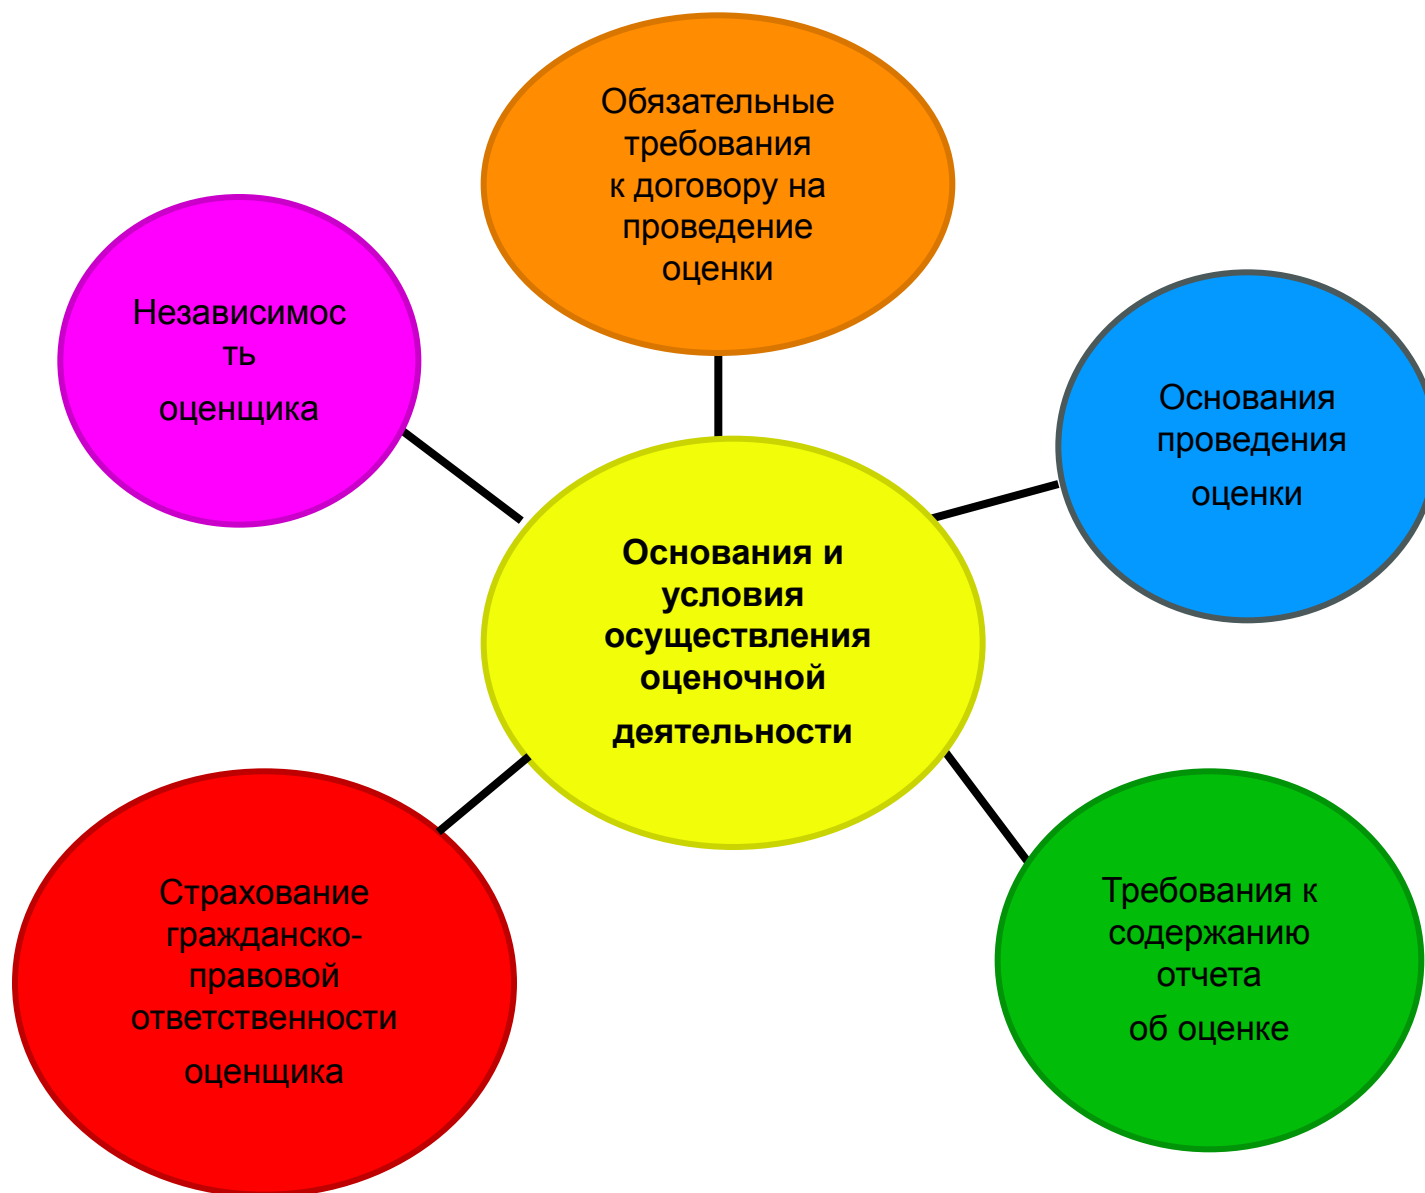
Обязательные требования к договору на проведение оценки

Независимость оценщика

Основания проведения оценки

Основания и условия осуществления оценочной деятельности

Страхование гражданско-правовой ответственности оценщика

Требования к содержанию отчета об оценке